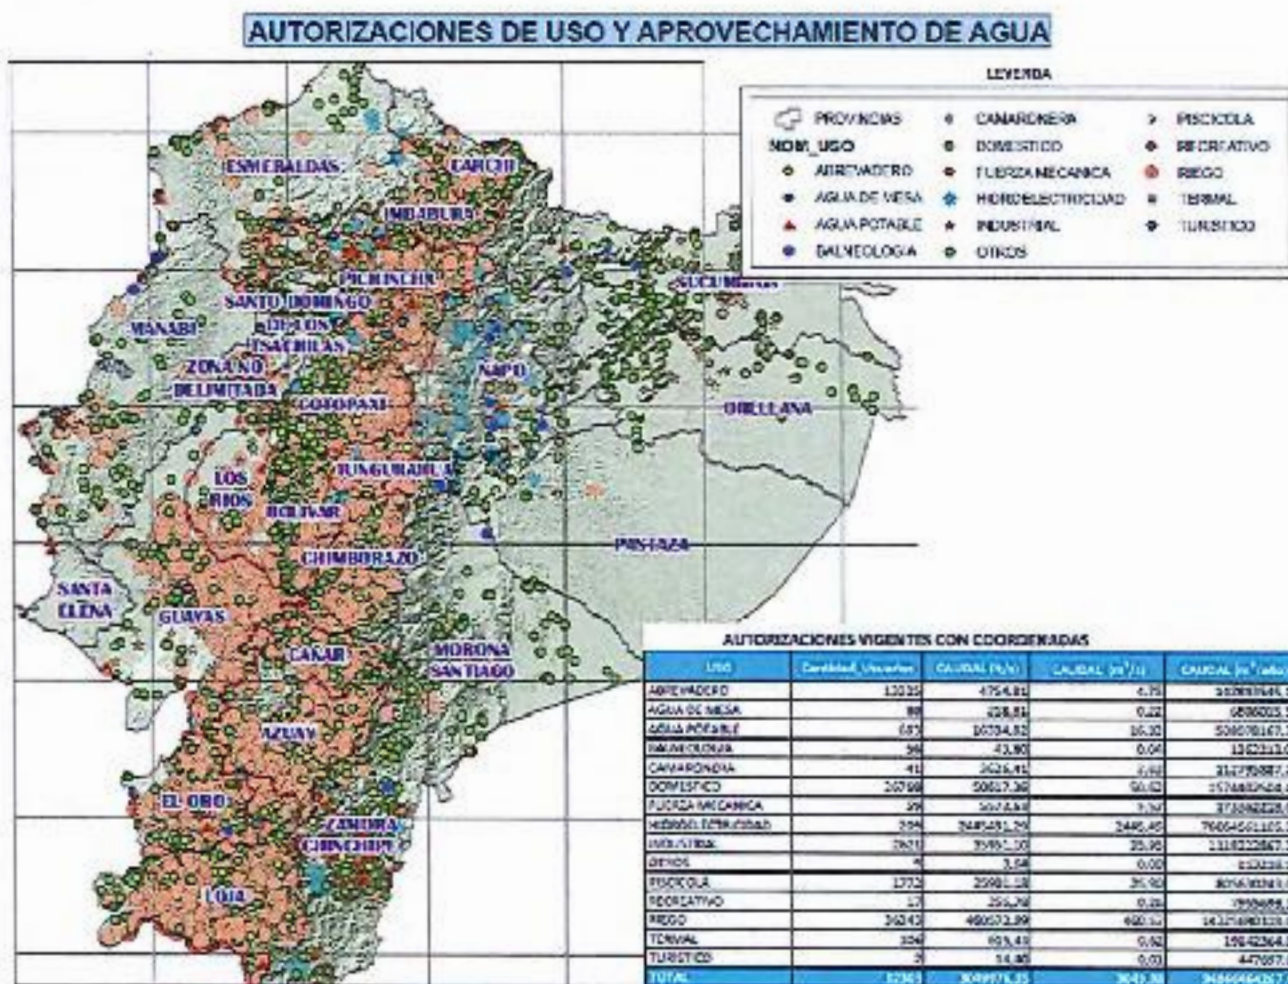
AUTORIZACIONES DE USO Y APROVECHAMIENTO DE AGUA

LEYENDA
PROVINCIAS
NOM_USO
ABREVADERO
AGUA DE MESA
AGUA POTABLE
BALNEOLOGIA
CAMARONERA
DOMESTICO
FUERZA MECANICA
HIDROELECTRICIDAD
INDUSTRIAL
OTROS
PISCICOLA
RECREATIVO
RIEGO
TERMAL
TURISTICO

ESMERALDAS
CARCHI
IMBABURA
PICHINCHA
SUCUMBIOS
SANTO DOMINGO DE LOS TSACHILAS
MANABI
ZONA NO DELIMITADA
NAPO
COTOPAXI
ORELLANA
TUNGURAHUA
LOS RIOS
BOLIVAR
CHIMBORAZO
PASTAZA
SANTA ELENA
GUAYAS
CAÑAR
MORONA SANTIAGO
AZUAY
EL ORO
ZAMORA CHINCHIPE
LOJA

AUTORIZACIONES VIGENTES CON COORDENADAS

| USO | Cantidad_Usuarios | CAUDAL (l/s) | CAUDAL ($m^3$/s) | CAUDAL ($m^3$/año) |
|---|---|---|---|---|
| ABREVADERO | 13035 | 4754,81 | 4,75 | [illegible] |
| AGUA DE MESA | 88 | 218,81 | 0,22 | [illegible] |
| AGUA POTABLE | 683 | 16704,82 | 16,70 | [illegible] |
| BALNEOLOGIA | 56 | 43,80 | 0,04 | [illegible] |
| CAMARONERA | 41 | 2626,41 | 2,63 | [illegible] |
| DOMESTICO | 20798 | 50617,30 | 50,62 | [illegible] |
| FUERZA MECANICA | 39 | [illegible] | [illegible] | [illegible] |
| HIDROELECTRICIDAD | 204 | 2445451,29 | 2445,45 | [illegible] |
| INDUSTRIAL | 2631 | 35951,10 | 35,95 | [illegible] |
| OTROS | 4 | 3,58 | 0,00 | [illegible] |
| PISCICOLA | 1772 | 25981,18 | 25,98 | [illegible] |
| RECREATIVO | 17 | 256,78 | 0,26 | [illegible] |
| RIEGO | 36243 | 460573,99 | 460,57 | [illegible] |
| TERMAL | 104 | 615,41 | 0,62 | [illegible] |
| TURISTICO | 3 | 14,80 | 0,01 | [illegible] |
| TOTAL | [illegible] | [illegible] | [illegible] | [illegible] |